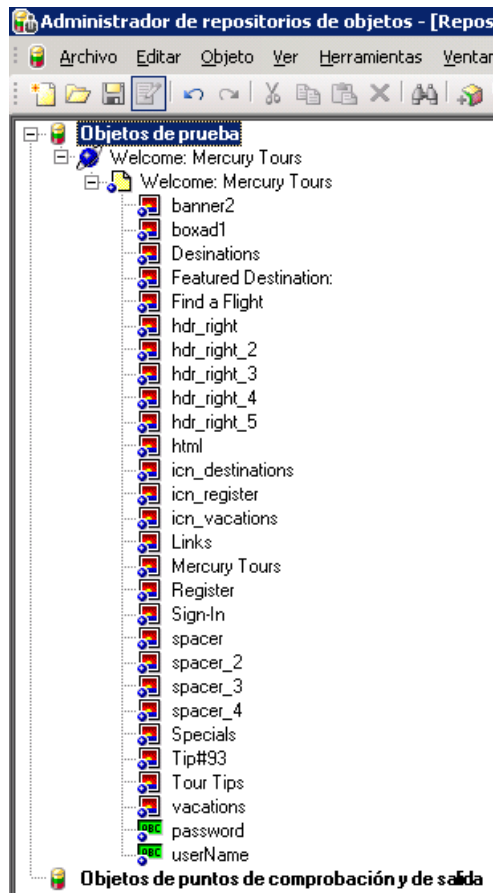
Administrador de repositorios de objetos - [Repos

Archivo Editar Objeto Ver Herramientas Ventan

Objetos de prueba
Welcome: Mercury Tours
Welcome: Mercury Tours
banner2
boxad1
Desinations
Featured Destination:
Find a Flight
hdr_right
hdr_right_2
hdr_right_3
hdr_right_4
hdr_right_5
html
icn_destinations
icn_register
icn_vacations
Links
Mercury Tours
Register
Sign-In
spacer
spacer_2
spacer_3
spacer_4
Specials
Tip#93
Tour Tips
vacations
password
userName
Objetos de puntos de comprobación y de salida